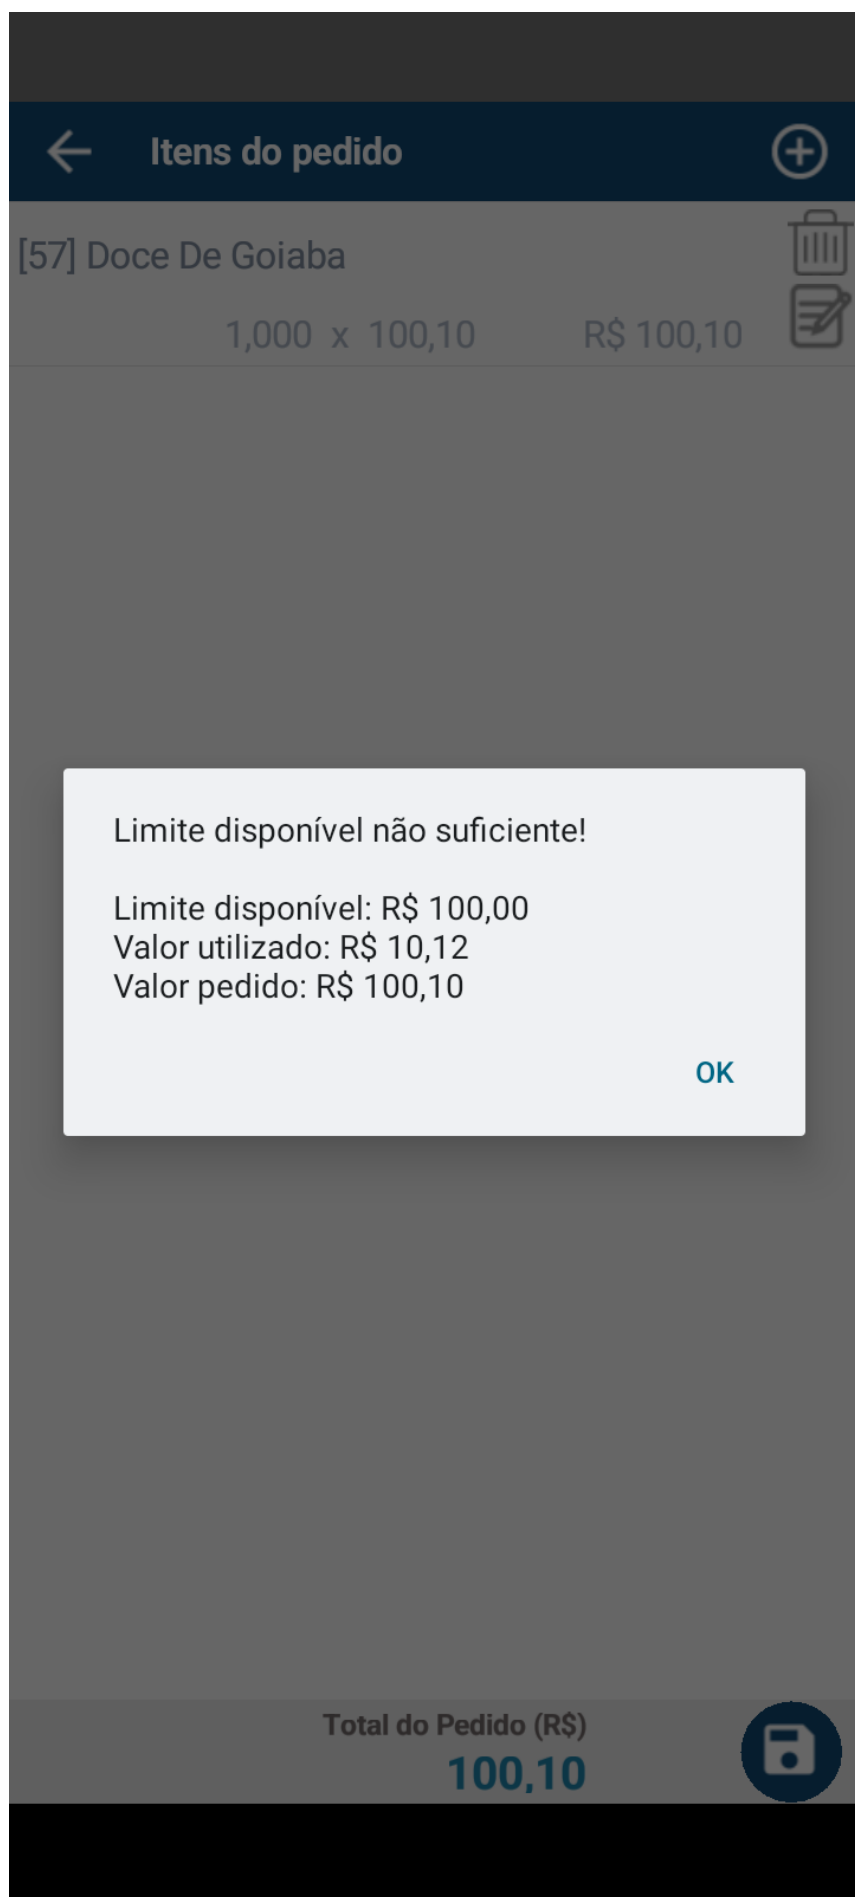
Itens do pedido

[57] Doce De Goiaba

1,000 x 100,10 R$ 100,10

Limite disponível não suficiente!

Limite disponível: R$ 100,00
Valor utilizado: R$ 10,12
Valor pedido: R$ 100,10

OK

Total do Pedido (R$)
100,10